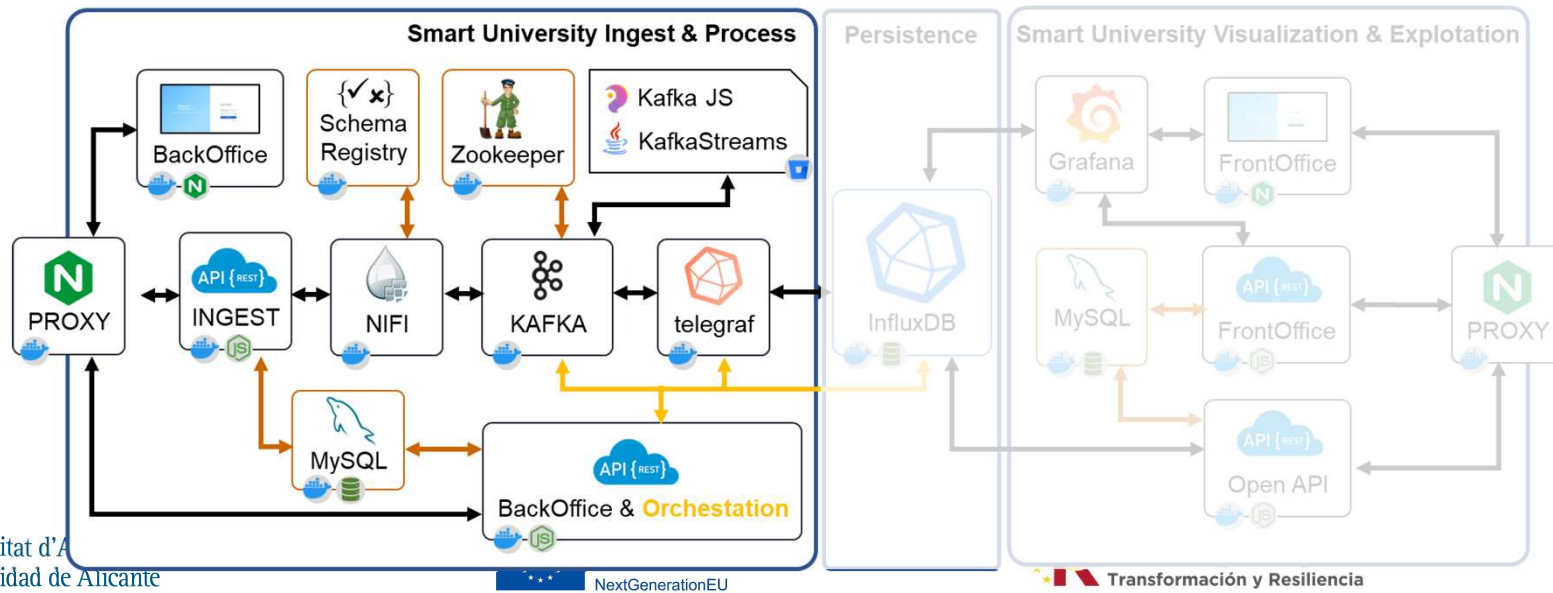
Smart University Ingest & Process

Persistence

Smart University Visualization & Explotation

BackOffice

{✓✗} Schema Registry

Zookeeper

Kafka JS

KafkaStreams

Grafana

FrontOffice

PROXY

API {REST} INGEST

NIFI

KAFKA

telegraf

InfluxDB

MySQL

API {REST} FrontOffice

PROXY

MySQL

API {REST} BackOffice & Orchestation

API {REST} Open API

itat d'A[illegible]
idad de Alicante

NextGenerationEU

Transformación y Resiliencia